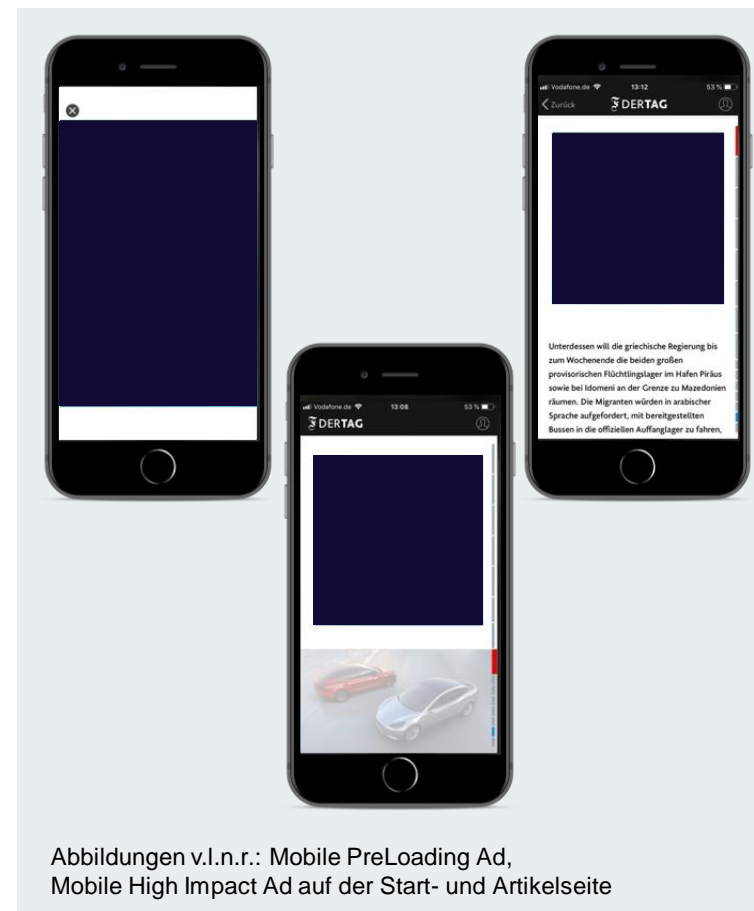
Vodafone.de 13:12 53 %
Zurück
DERTAG

Unterdessen will die griechische Regierung bis zum Wochenende die beiden großen provisorischen Flüchtlingslager im Hafen Piräus sowie bei Idomeni an der Grenze zu Mazedonien räumen. Die Migranten würden in arabischer Sprache aufgefordert, mit bereitgestellten Bussen in die offiziellen Auffanglager zu fahren,

Vodafone.de 13:08 53 %
DERTAG

Abbildungen v.l.n.r.: Mobile PreLoading Ad, Mobile High Impact Ad auf der Start- und Artikelseite